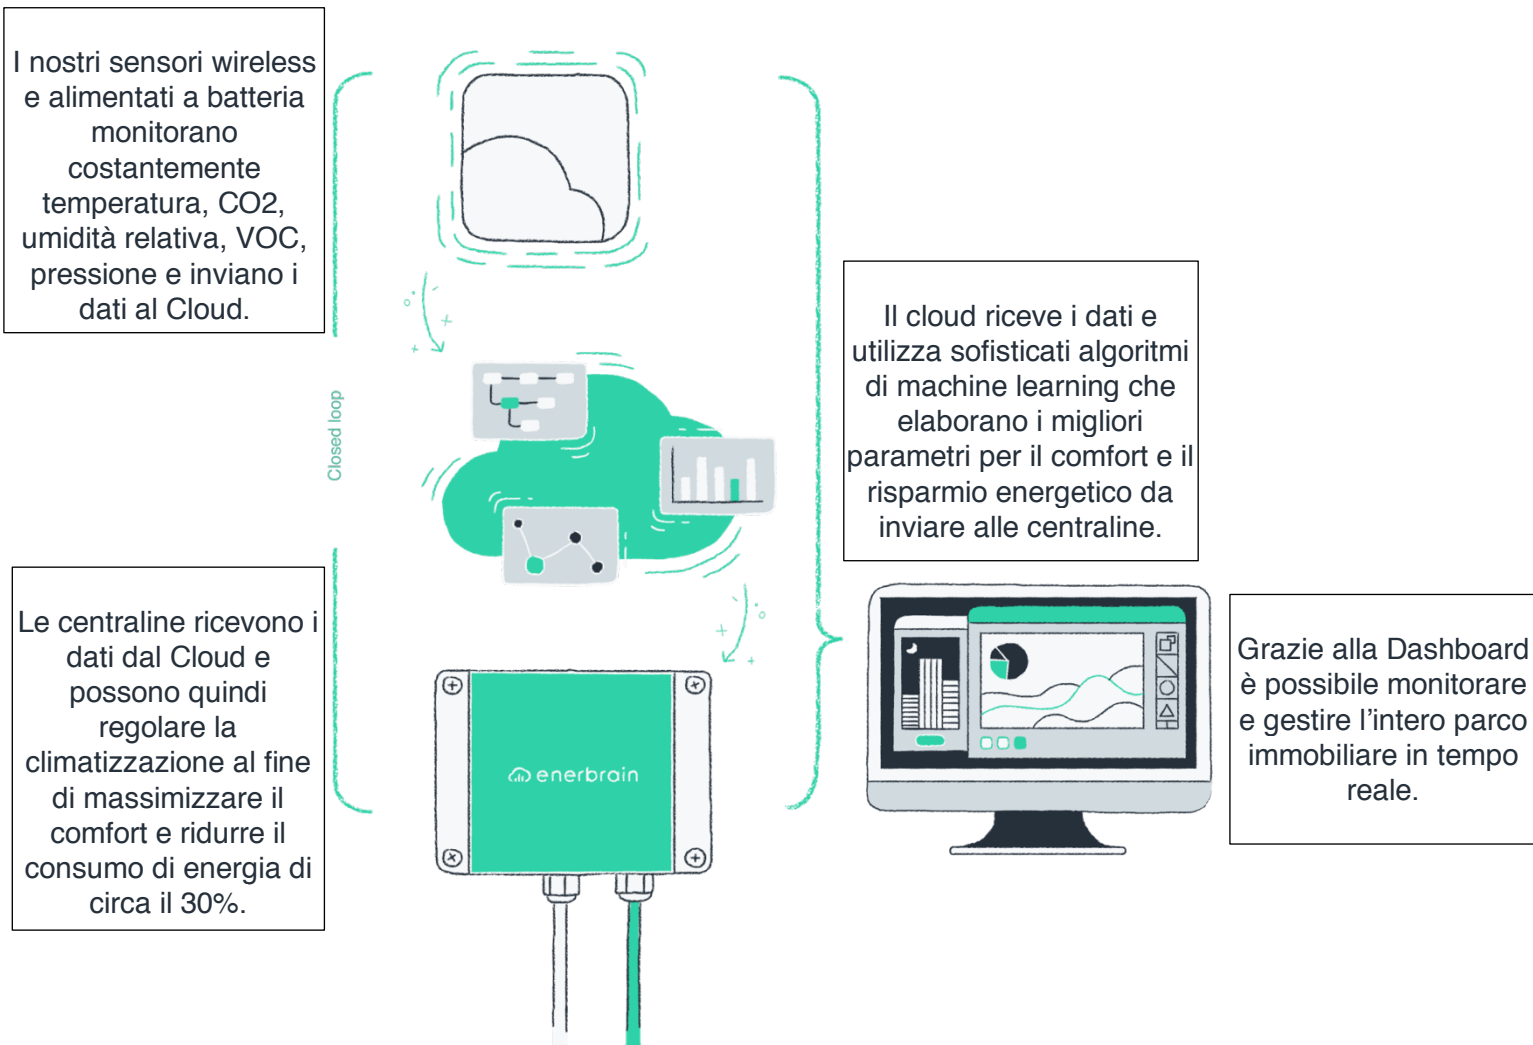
I nostri sensori wireless e alimentati a batteria monitorano costantemente temperatura, CO2, umidità relativa, VOC, pressione e inviano i dati al Cloud.

Closed loop

Il cloud riceve i dati e utilizza sofisticati algoritmi di machine learning che elaborano i migliori parametri per il comfort e il risparmio energetico da inviare alle centraline.

Le centraline ricevono i dati dal Cloud e possono quindi regolare la climatizzazione al fine di massimizzare il comfort e ridurre il consumo di energia di circa il 30%.

enerbrain

Grazie alla Dashboard è possibile monitorare e gestire l'intero parco immobiliare in tempo reale.